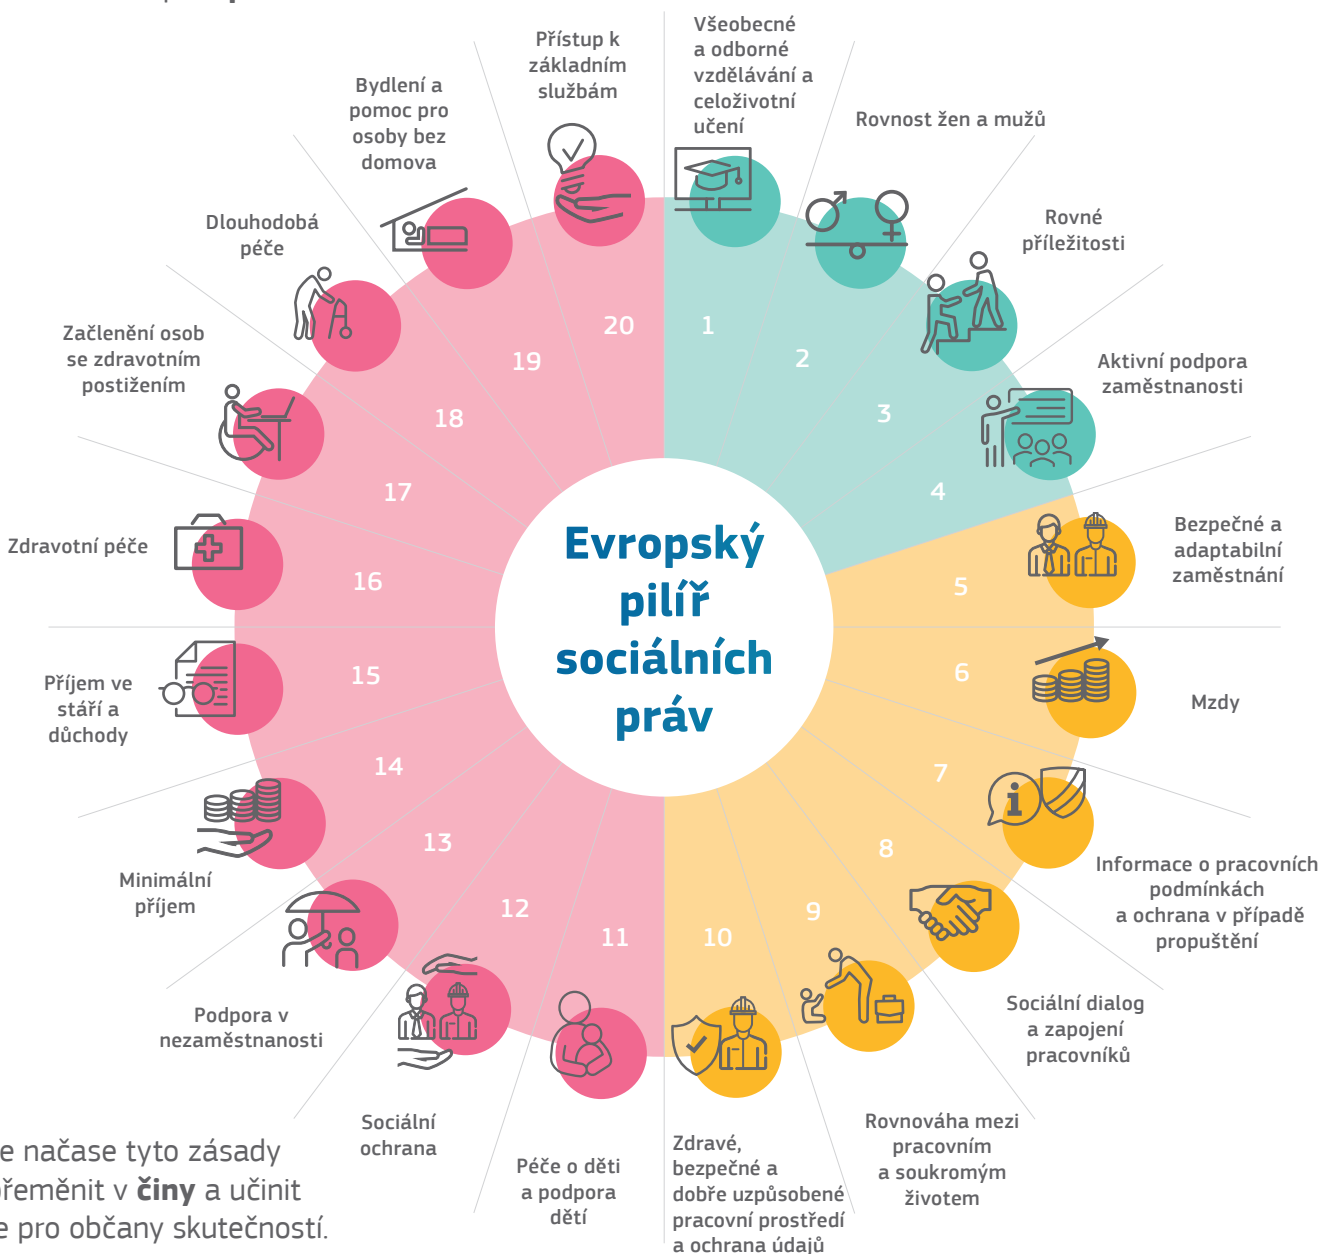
Přístup k základním službám

Všeobecné a odborné vzdělávání a celoživotní učení

Rovnost žen a mužů

Rovné příležitosti

Aktivní podpora zaměstnanosti

Bezpečné a adaptabilní zaměstnání

Mzdy

Informace o pracovních podmínkách a ochrana v případě propuštění

Sociální dialog a zapojení pracovníků

Rovnováha mezi pracovním a soukromým životem

Zdravé, bezpečné a dobře uzpůsobené pracovní prostředí a ochrana údajů

Péče o děti a podpora dětí

Sociální ochrana

Podpora v nezaměstnanosti

Minimální příjem

Příjem ve stáří a důchody

Zdravotní péče

Začlenění osob se zdravotním postižením

Dlouhodobá péče

Bydlení a pomoc pro osoby bez domova

20 1 2 3 4 5 6 7 8 9 10 11 12 13 14 15 16 17 18 19

Evropský pilíř sociálních práv

e načase tyto zásady přeměnit v **činy** a učinit e pro občany skutečností.